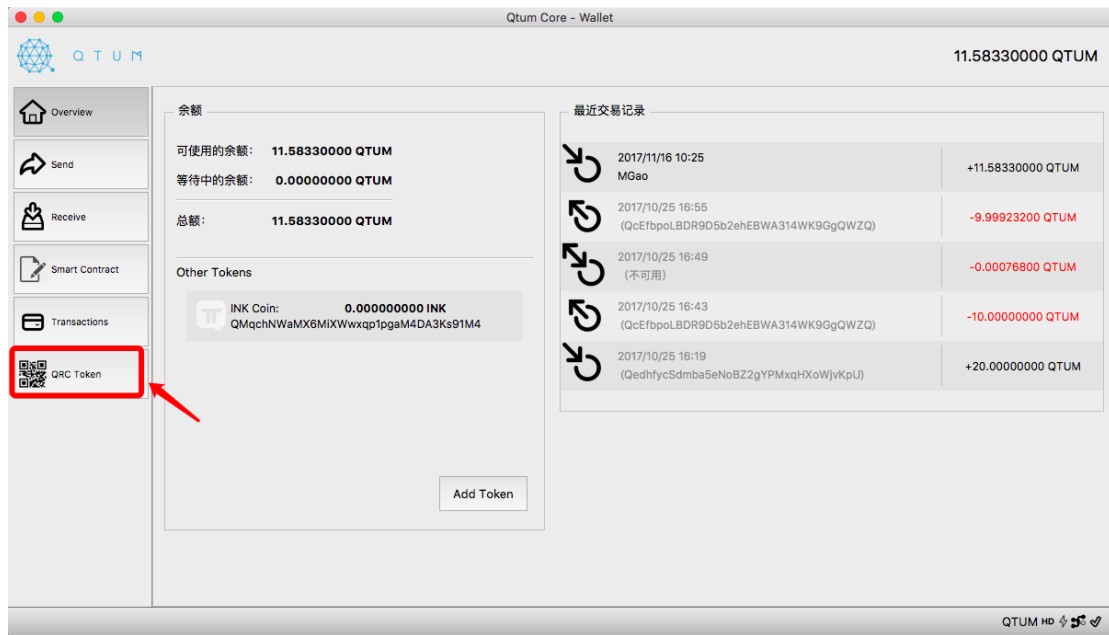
Qtum Core - Wallet

QTUM

11.58330000 QTUM

Overview

Send

Receive

Smart Contract

Transactions

QRC Token

余额

可使用的余额： 11.58330000 QTUM

等待中的余额： 0.00000000 QTUM

总额： 11.58330000 QTUM

Other Tokens

INK Coin: 0.000000000 INK
QMqchNWaMX6MiXWwxqp1pgaM4DA3Ks91M4

Add Token

最近交易记录

2017/11/16 10:25
MGao
+11.58330000 QTUM

2017/10/25 16:55
(QcEfbpoLBDR9D5b2ehEBWA314WK9GgQWZQ)
-9.99923200 QTUM

2017/10/25 16:49
(不可用)
-0.00076800 QTUM

2017/10/25 16:43
(QcEfbpoLBDR9D5b2ehEBWA314WK9GgQWZQ)
-10.00000000 QTUM

2017/10/25 16:19
(QedhfycSdmba5eNoBZ2gYPMxqHXoWjvKpU)
+20.00000000 QTUM

QTUM HD